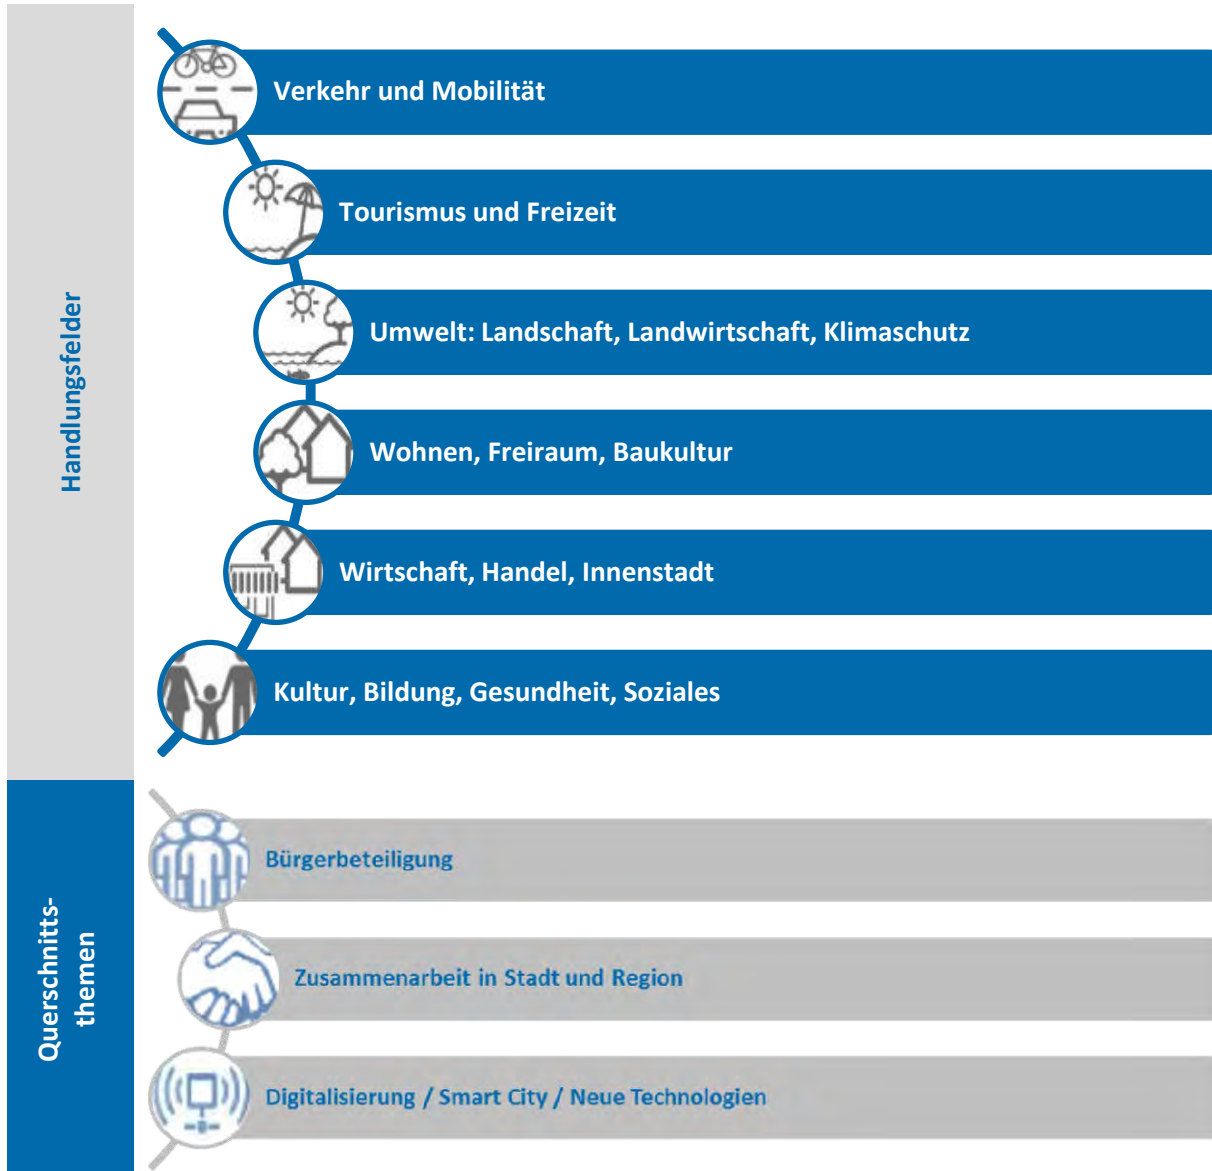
Handlungsfelder

Verkehr und Mobilität

Tourismus und Freizeit

Umwelt: Landschaft, Landwirtschaft, Klimaschutz

Wohnen, Freiraum, Baukultur

Wirtschaft, Handel, Innenstadt

Kultur, Bildung, Gesundheit, Soziales

Querschnittsthemen

Bürgerbeteiligung

Zusammenarbeit in Stadt und Region

Digitalisierung / Smart City / Neue Technologien